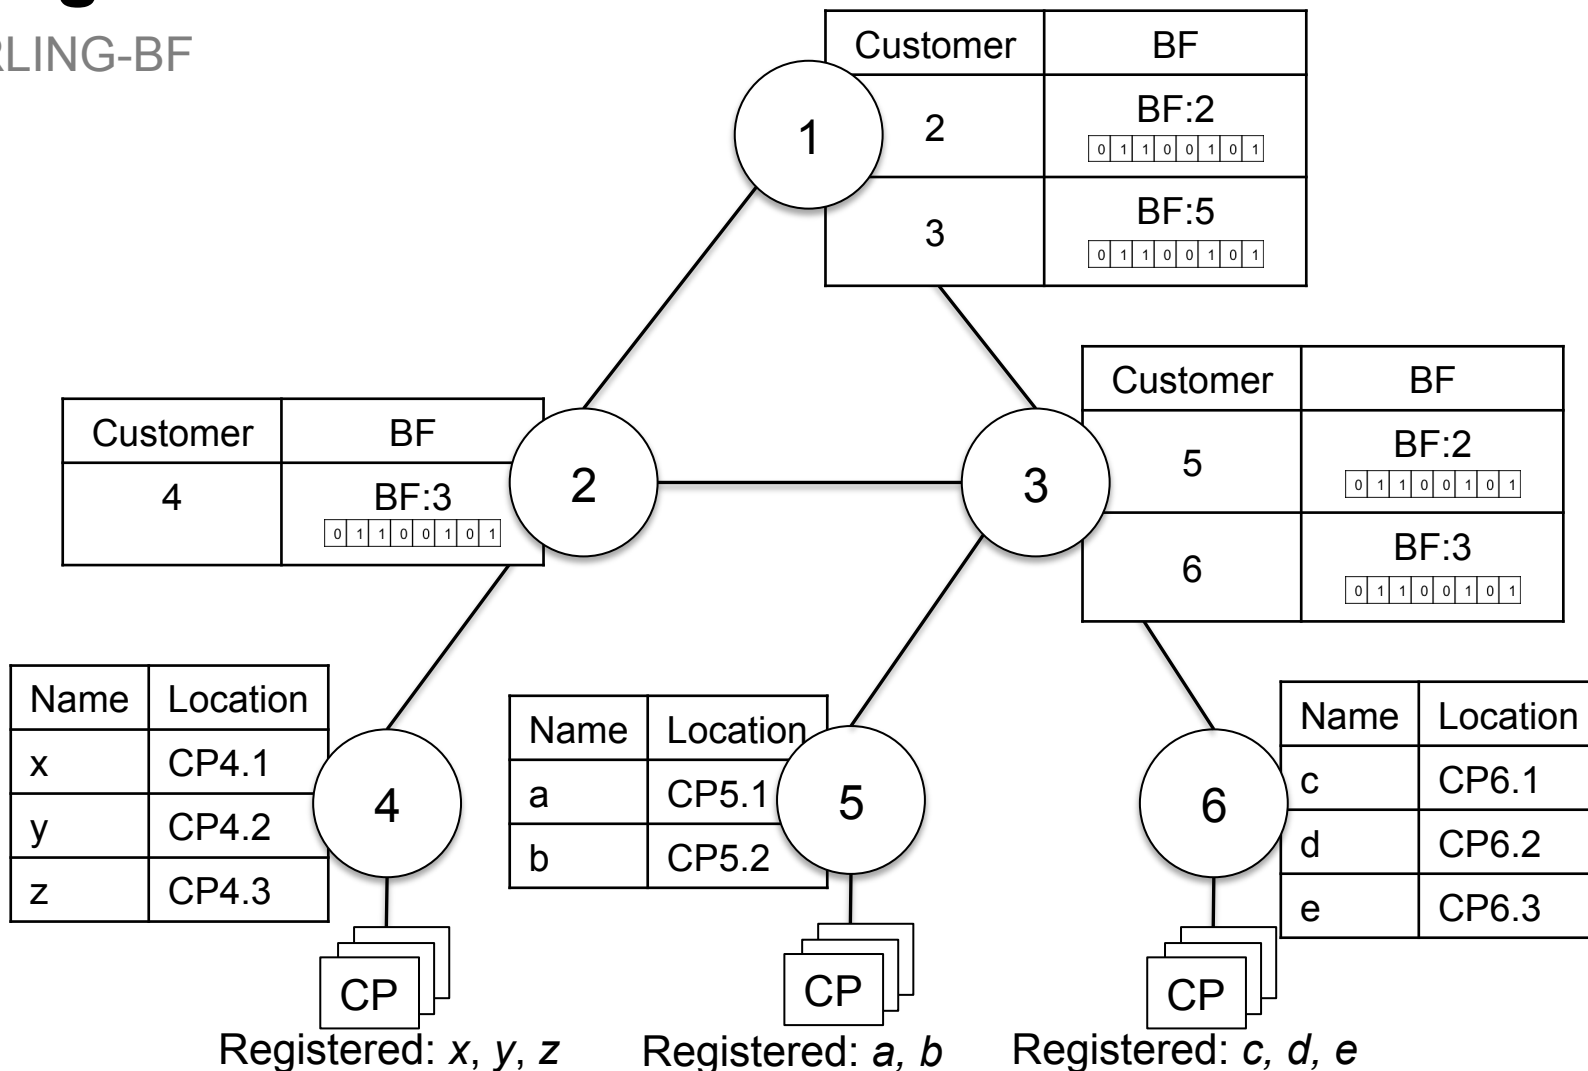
RLING-BF

| Customer | BF |
|---|---|
| 2 | BF:2 0 1 1 0 0 1 0 1 |
| 3 | BF:5 0 1 1 0 0 1 0 1 |

1

| Customer | BF |
|---|---|
| 4 | BF:3 0 1 1 0 0 1 0 1 |

2

3

| Customer | BF |
|---|---|
| 5 | BF:2 0 1 1 0 0 1 0 1 |
| 6 | BF:3 0 1 1 0 0 1 0 1 |

| Name | Location |
|---|---|
| x | CP4.1 |
| y | CP4.2 |
| z | CP4.3 |

4

| Name | Location |
|---|---|
| a | CP5.1 |
| b | CP5.2 |

5

6

| Name | Location |
|---|---|
| c | CP6.1 |
| d | CP6.2 |
| e | CP6.3 |

CP
Registered: *x*, *y*, *z*

CP
Registered: *a, b*

CP
Registered: *c, d, e*